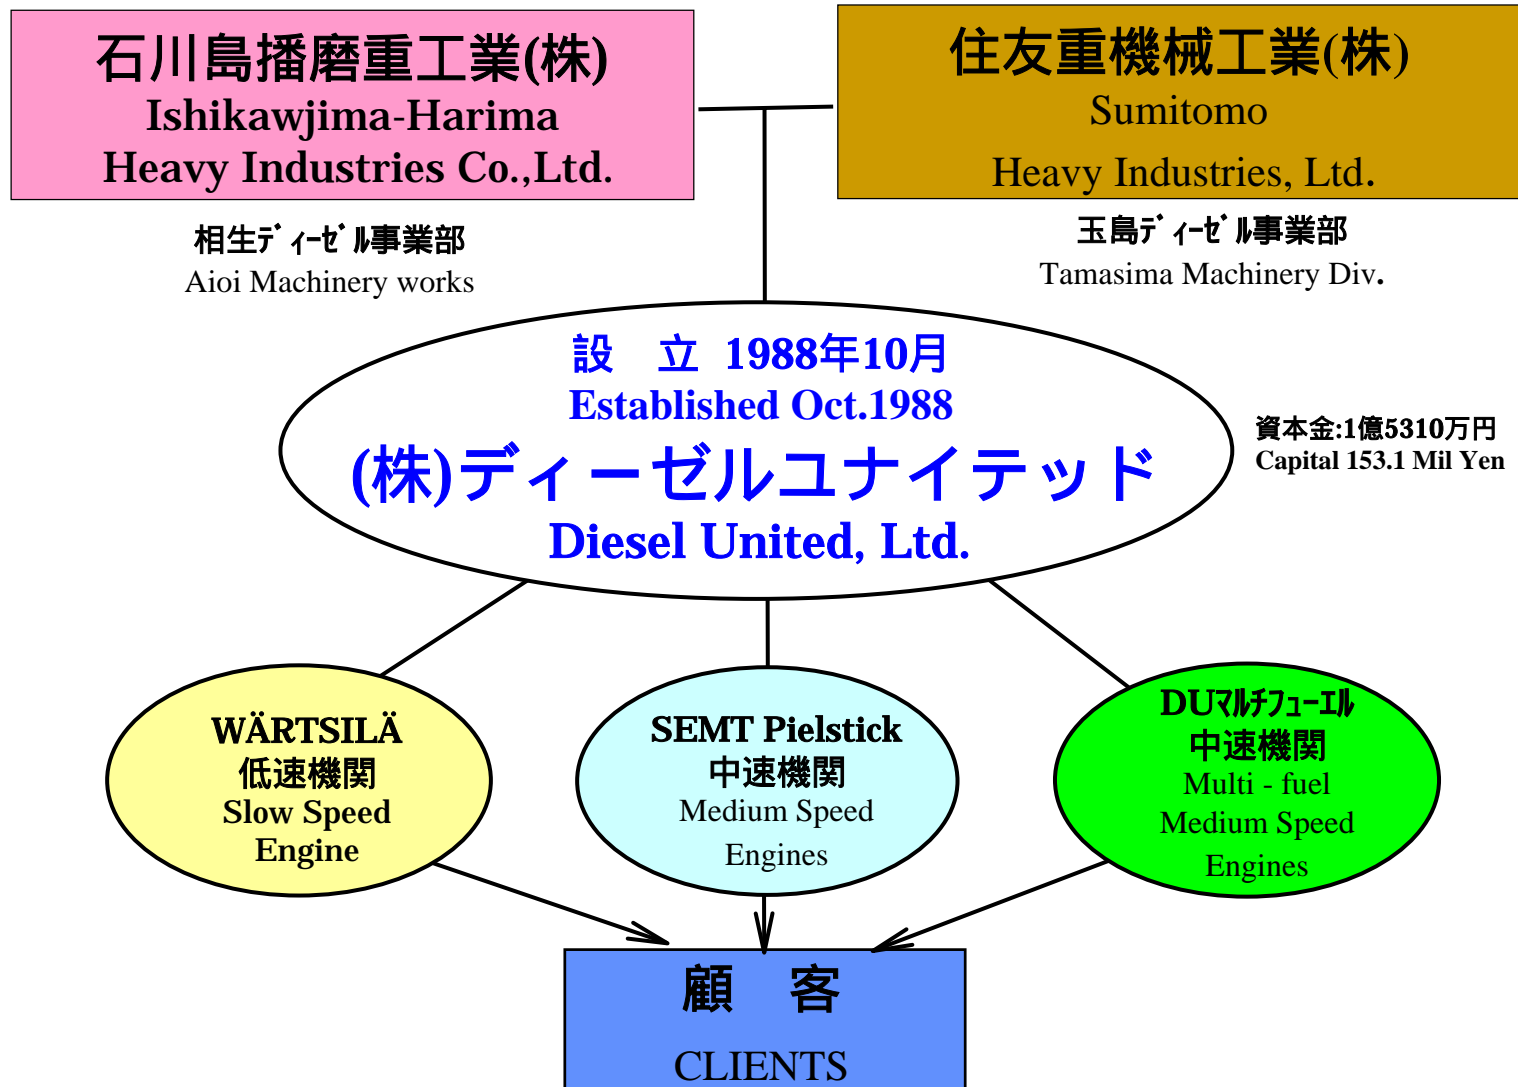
石川島播磨重工業(株)
Ishikawjima-Harima
Heavy Industries Co.,Ltd.

相生ﾃﾞｨｰｾﾞﾙ事業部
Aioi Machinery works

住友重機械工業(株)
Sumitomo
Heavy Industries, Ltd.

玉島ﾃﾞｨｰｾﾞﾙ事業部
Tamasima Machinery Div.

設　立 1988年10月
Established Oct.1988
(株)ディーゼルユナイテッド
Diesel United, Ltd.

資本金:1億5310万円
Capital 153.1 Mil Yen

WÄRTSILÄ
低速機関
Slow Speed
Engine

SEMT Pielstick
中速機関
Medium Speed
Engines

DUﾏﾙﾁﾌｭｰｴﾙ
中速機関
Multi - fuel
Medium Speed
Engines

顧　客
CLIENTS